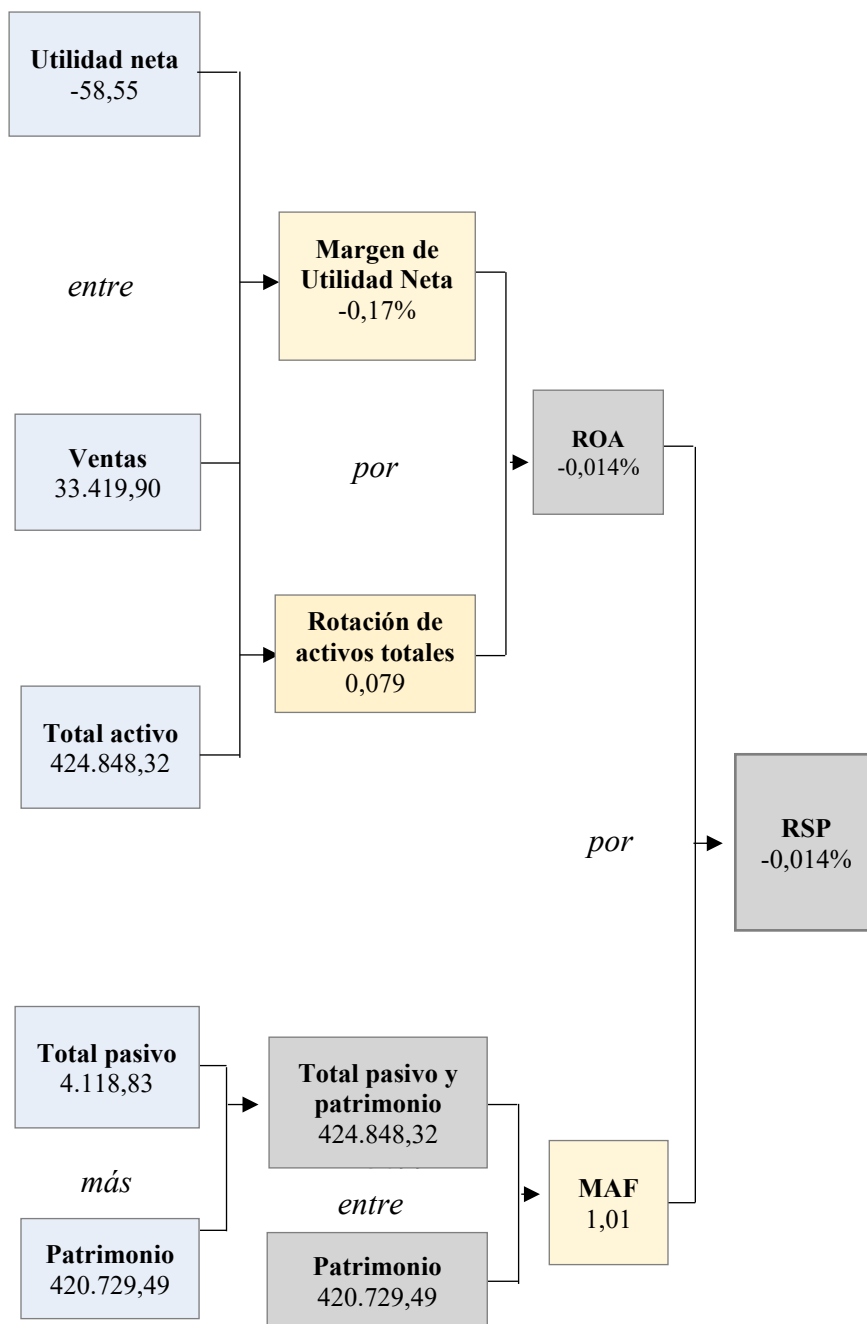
**Utilidad neta**
-58,55

*entre*

**Margen de Utilidad Neta**
-0,17%

**Ventas**
33.419,90

*por*

**ROA**
-0,014%

**Rotación de activos totales**
0,079

**Total activo**
424.848,32

*por*

**RSP**
-0,014%

**Total pasivo**
4.118,83

**Total pasivo y patrimonio**
424.848,32

*más*

*entre*

**MAF**
1,01

**Patrimonio**
420.729,49

**Patrimonio**
420.729,49